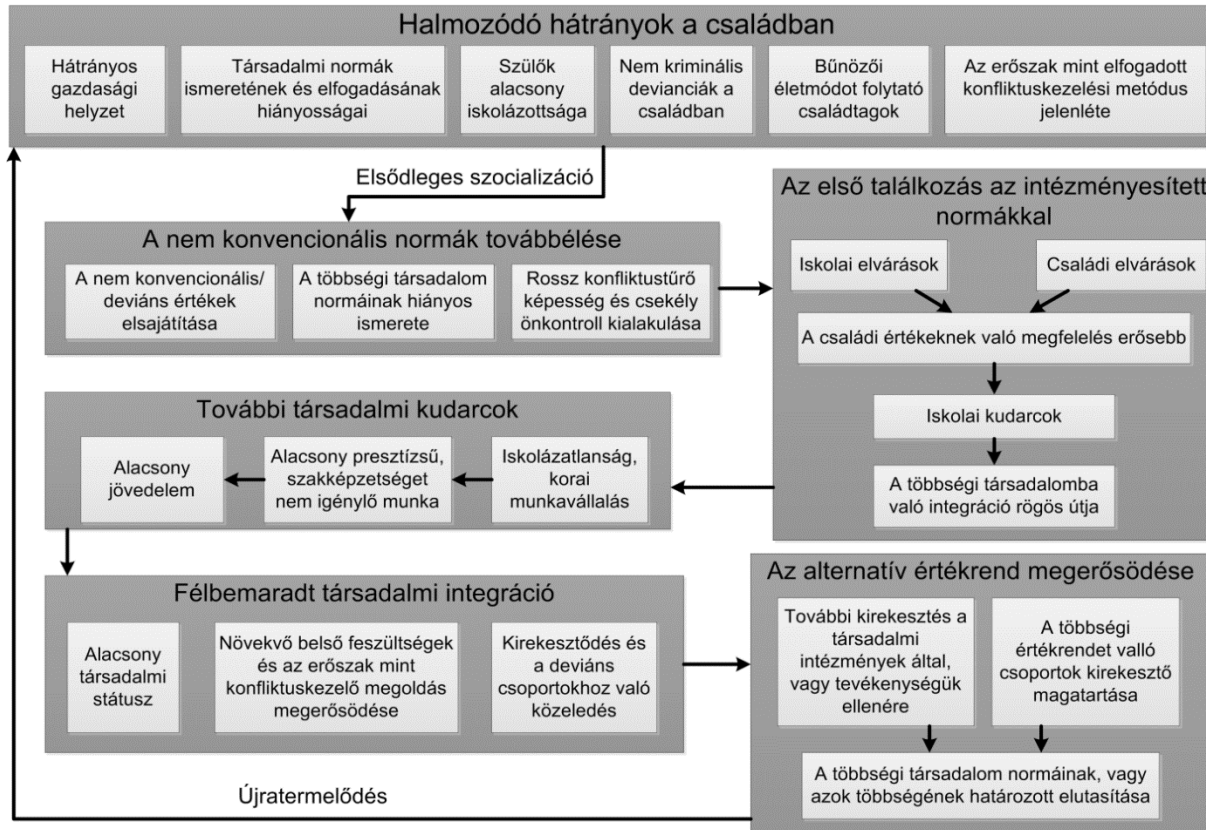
Halmozódó hátrányok a családban

Hátrányos gazdasági helyzet

Társadalmi normák ismeretének és elfogadásának hiányosságai

Szülők alacsony iskolázottsága

Nem kriminális devianciák a családban

Bűnözői életmódot folytató családtagok

Az erőszak mint elfogadott konfliktuskezelési metódus jelenléte

Elsődleges szocializáció

A nem konvencionális normák továbbélése

A nem konvencionális/ deviáns értékek elsajátítása

A többségi társadalom normáinak hiányos ismerete

Rossz konfliktustűrő képesség és csekély önkontroll kialakulása

Az első találkozás az intézményesített normákkal

Iskolai elvárások

Családi elvárások

A családi értékeknek való megfelelés erősebb

Iskolai kudarcok

A többségi társadalomba való integráció rögös útja

További társadalmi kudarcok

Alacsony jövedelem

Alacsony presztízsű, szakképzetséget nem igénylő munka

Iskolázatlanság, korai munkavállalás

Félbemaradt társadalmi integráció

Alacsony társadalmi státusz

Növekvő belső feszültségek és az erőszak mint konfliktuskezelő megoldás megerősödése

Kirekesztődés és a deviáns csoportokhoz való közeledés

Az alternatív értékrend megerősödése

További kirekesztés a társadalmi intézmények által, vagy tevékenységük ellenére

A többségi értékrendet valló csoportok kirekesztő magatartása

A többségi társadalom normáinak, vagy azok többségének határozott elutasítása

Újratermelődés